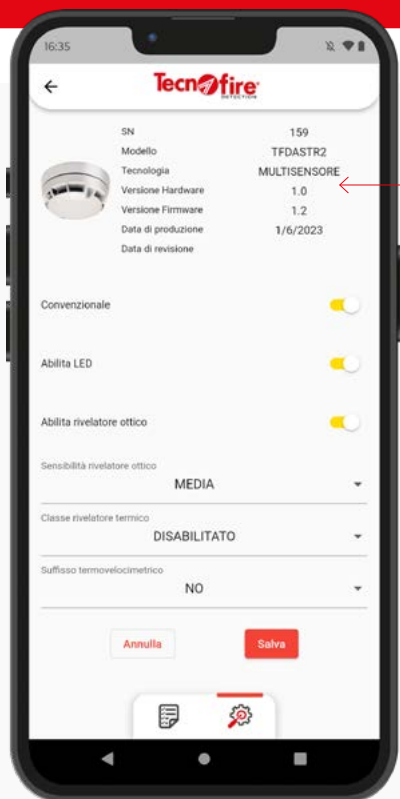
16:35

Tecnofire DETECTION

| SN | 159 |
|---|---|
| Modello | TFDASTR2 |
| Tecnologia | MULTISENSORE |
| Versione Hardware | 1.0 |
| Versione Firmware | 1.2 |
| Data di produzione | 1/6/2023 |
| Data di revisione | |

Convenzionale

Abilita LED

Abilita rivelatore ottico

Sensibilità rivelatore ottico
MEDIA

Classe rivelatore termico
DISABILITATO

Suffisso termovelocimetrico
NO

Annulla

Salva